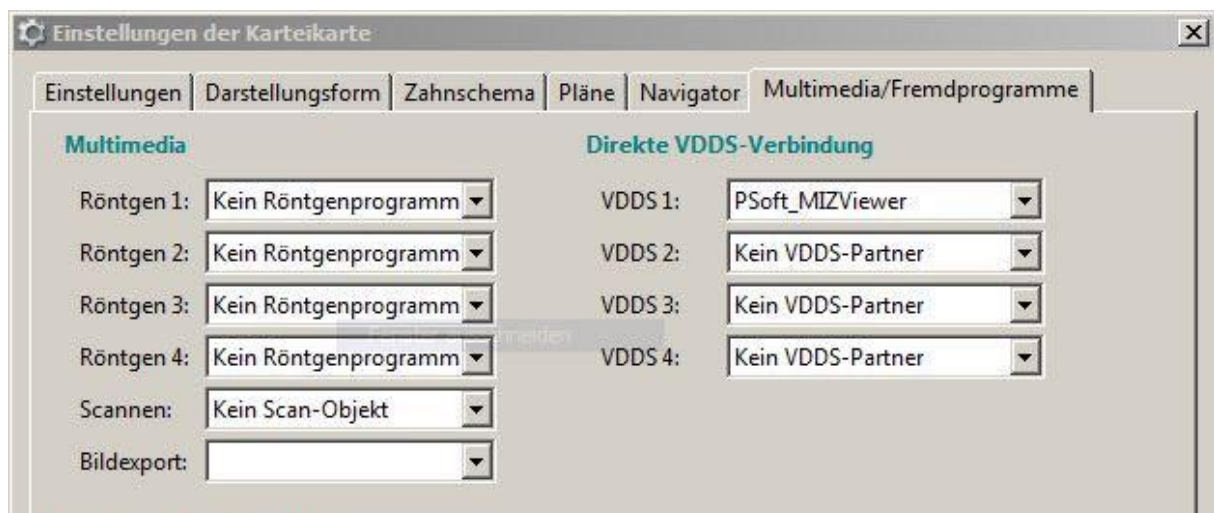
Einstellungen der Karteikarte

Einstellungen | Darstellungsform | Zahnschema | Pläne | Navigator | Multimedia/Fremdprogramme

Multimedia

Röntgen 1: Kein Röntgenprogramm

Röntgen 2: Kein Röntgenprogramm

Röntgen 3: Kein Röntgenprogramm

Röntgen 4: Kein Röntgenprogramm

Scannen: Kein Scan-Objekt

Bildexport:

Direkte VDDS-Verbindung

VDDS 1: PSoft_MIZViewer

VDDS 2: Kein VDDS-Partner

VDDS 3: Kein VDDS-Partner

VDDS 4: Kein VDDS-Partner

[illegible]